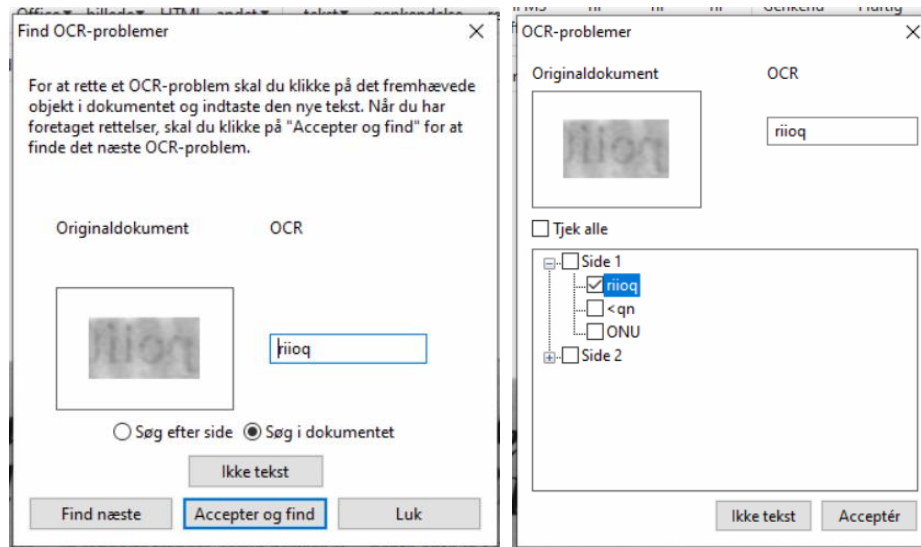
Office ▾ billede ▾ HTML andet ▾ tekst ▾ genkendelse

Find OCR-problemer

For at rette et OCR-problem skal du klikke på det fremhævede objekt i dokumentet og indtaste den nye tekst. Når du har foretaget rettelser, skal du klikke på "Accepter og find" for at finde det næste OCR-problem.

Originaldokument

OCR

riioq

Søg efter side

Søg i dokumentet

Ikke tekst

Find næste

Accepter og find

Luk

Genkend Hurtig

OCR-problemer

Originaldokument

OCR

riioq

Tjek alle

Side 1

riioq

<qn

ONU

Side 2

Ikke tekst

Acceptér